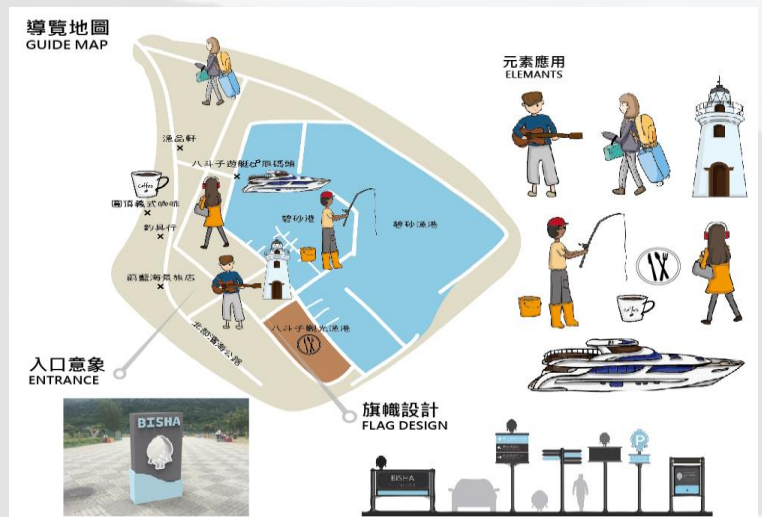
導覽地圖
GUIDE MAP

元素應用
ELEMANTS

漁品軒

八斗子遊艇碼頭

Coffee

圓頂義式咖啡

釣具行

碧砂港

碧砂漁港

蔚藍海景旅店

八斗子觀光漁港

北部濱海公路

入口意象
ENTRANCE

BISHA

旗幟設計
FLAG DESIGN

BISHA

P

Coffee